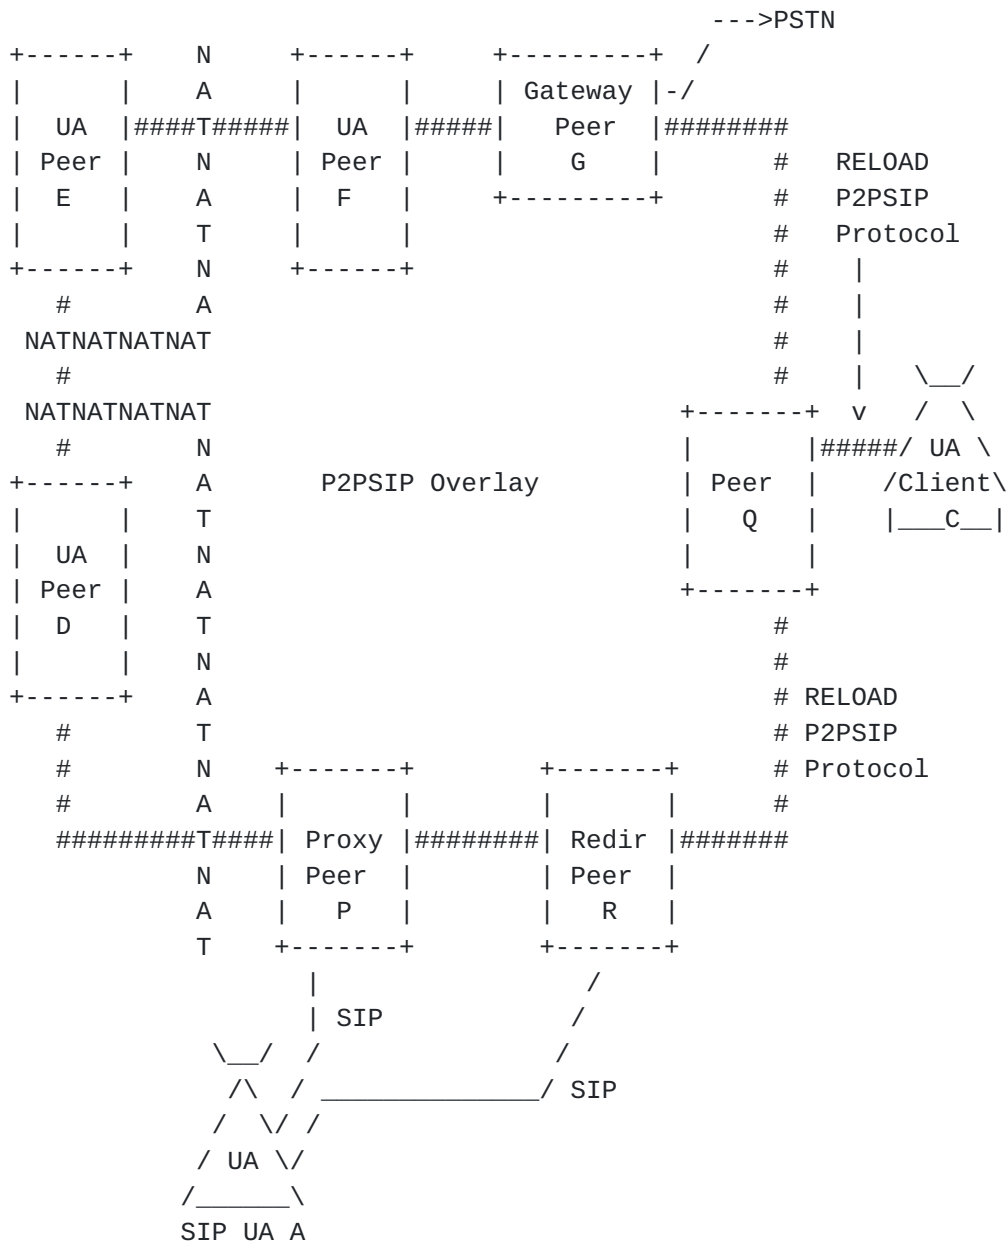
--->PSTN
+------+    N    +------+    +---------+  /
|      |    A    |      |    | Gateway |-/
|  UA  |####T#####|  UA  |#####|  Peer   |########
| Peer |    N    | Peer |    |    G    |       #   RELOAD
|  E   |    A    |  F   |    +---------+       #   P2PSIP
|      |    T    |      |                      #   Protocol
+------+    N    +------+                      #    |
   #        A                                  #    |
 NATNATNATNAT                                  #    |
   #                                           #    |   \__/
 NATNATNATNAT                           +-------+  v   /  \
   #        N                           |       |#####/ UA \
+------+    A     P2PSIP Overlay        | Peer  |    /Client\
|      |    T                           |   Q   |    |___C__|
|  UA  |    N                           |       |
| Peer |    A                           +-------+
|  D   |    T                                  #
|      |    N                                  #
+------+    A                                  # RELOAD
   #        T                                  # P2PSIP
   #        N    +-------+       +-------+     # Protocol
   #        A    |       |       |       |     #
   #########T####| Proxy |########| Redir |#######
            N    | Peer  |       | Peer  |
            A    |   P   |       |   R   |
            T    +-------+       +-------+
                     |               /
                     | SIP          /
           \__/   /                /
            /\  / _______________/ SIP
           /  \/ /
          / UA \/
         /______\
         SIP UA A